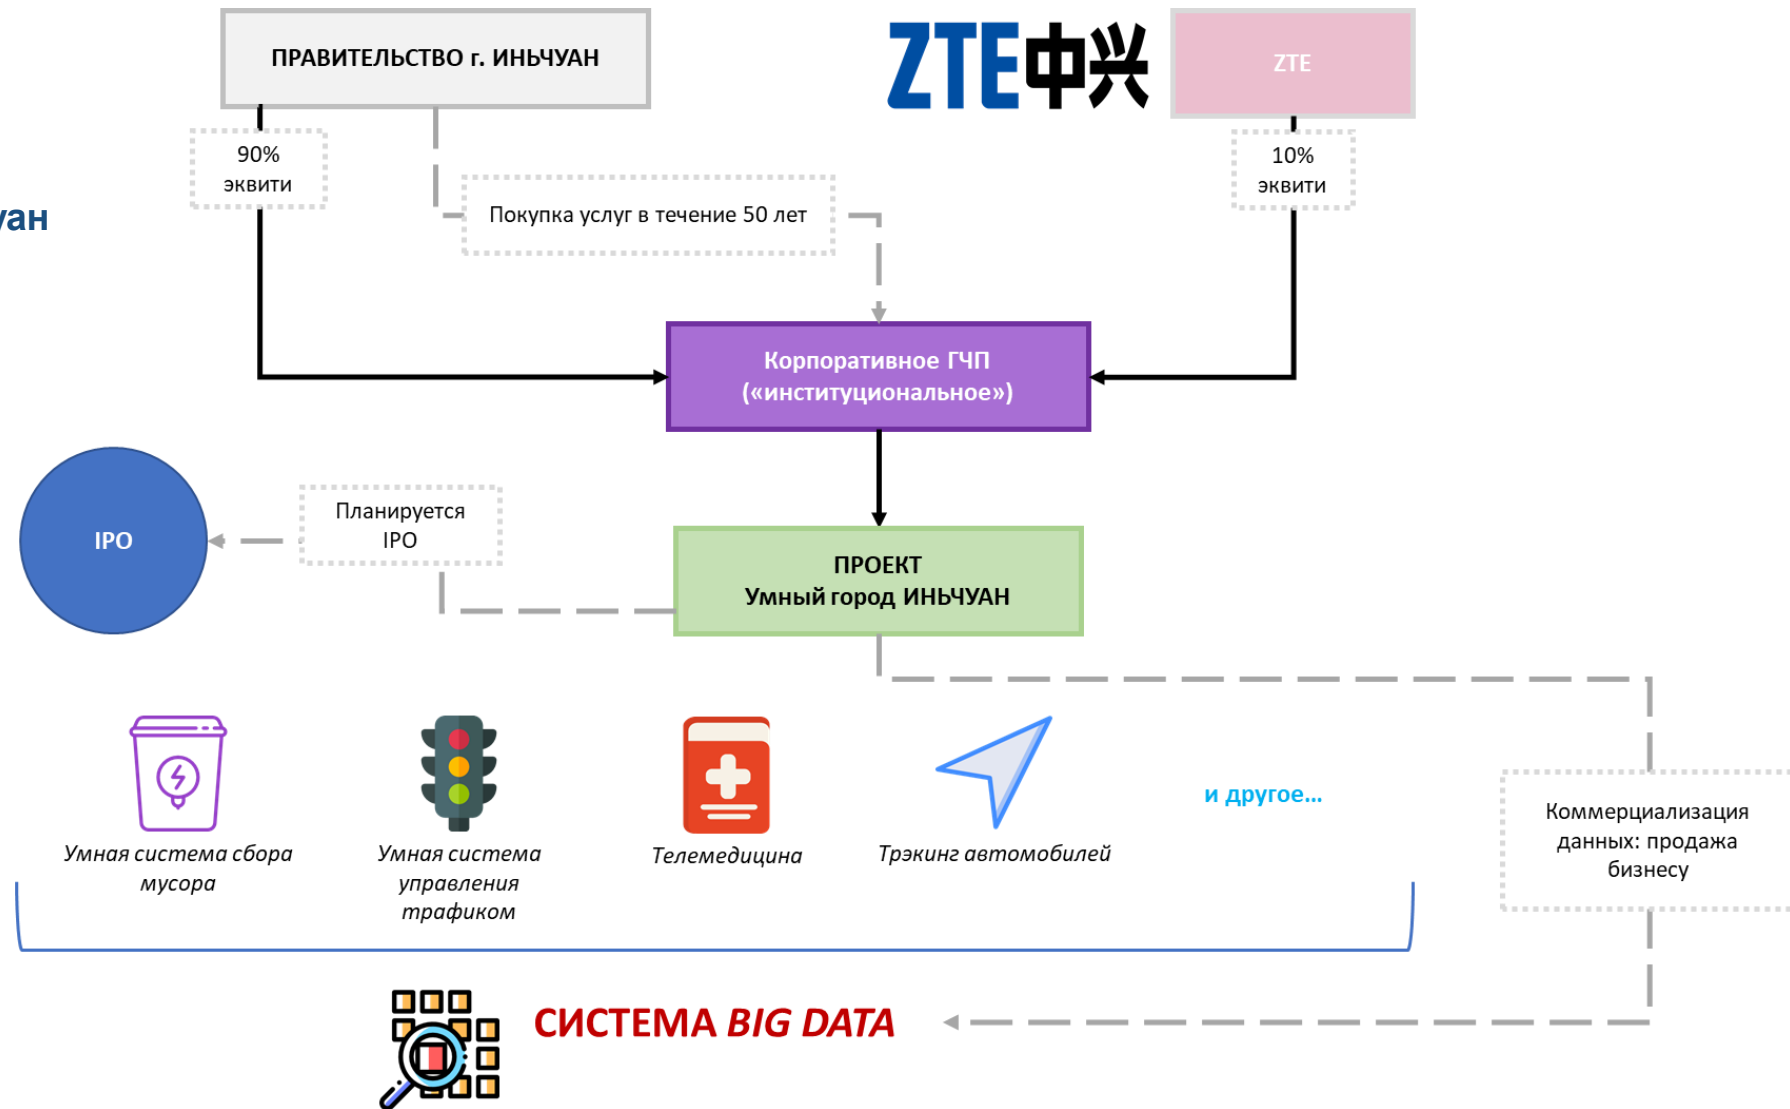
ПРАВИТЕЛЬСТВО г. ИНЬЧУАН

ZTE中兴

ZTE

90%
эквити

Покупка услуг в течение 50 лет

10%
эквити

уан

Корпоративное ГЧП
(«институциональное»)

IPO

Планируется
IPO

ПРОЕКТ
Умный город ИНЬЧУАН

Умная система сбора мусора

Умная система управления трафиком

Телемедицина

Трэкинг автомобилей

и другое…

Коммерциализация данных: продажа бизнесу

СИСТЕМА BIG DATA